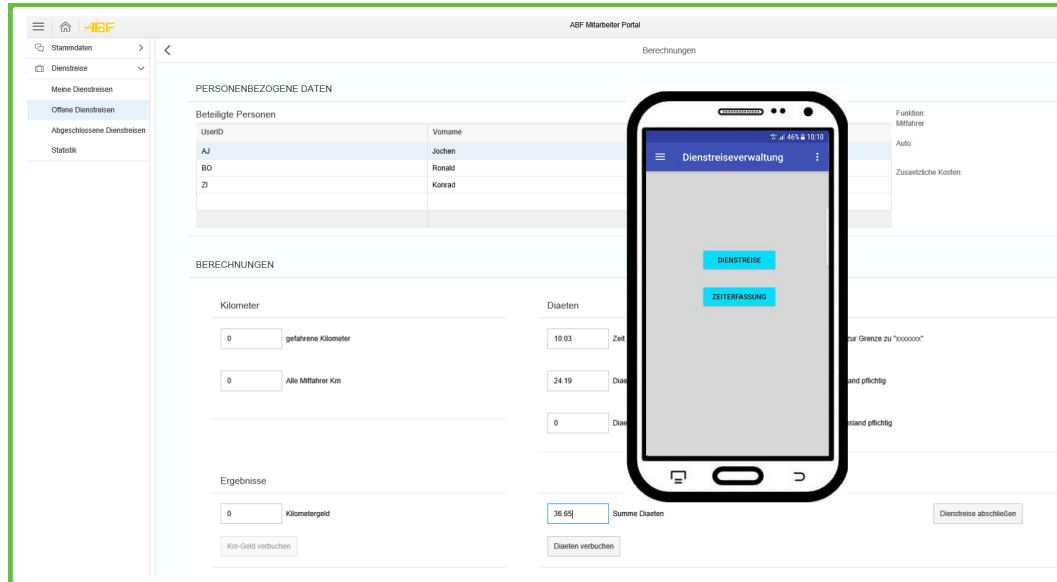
ABF Mitarbeiter Portal

Stammdaten
Dienstreise
Meine Dienstreisen
Offene Dienstreisen
Abgeschlossene Dienstreisen
Statistik

Berechnungen

PERSONENBEZOGENE DATEN

Beteiligte Personen

| UserID | Vorname |
|---|---|
| AJ | Jochen |
| BO | Ronald |
| ZI | Konrad |

Funktion:
Mitfahrer
Auto:
Zusaetzliche Kosten:

46% 10:10
Dienstreiseverwaltung
DIENSTREISE
ZEITERFASSUNG

BERECHNUNGEN

Kilometer
0 gefahrene Kilometer
0 Alle Mitfahrer Km

Diaeten
10:03 Zeit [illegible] zur Grenze zu "xxxxxxx"
24.19 Diae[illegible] land pflichtig
0 Diae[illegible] sland pflichtig

Ergebnisse
0 Kilometergeld
Km-Geld verbuchen
36.65 Summe Diaeten
Diaeten verbuchen
Dienstreise abschließen